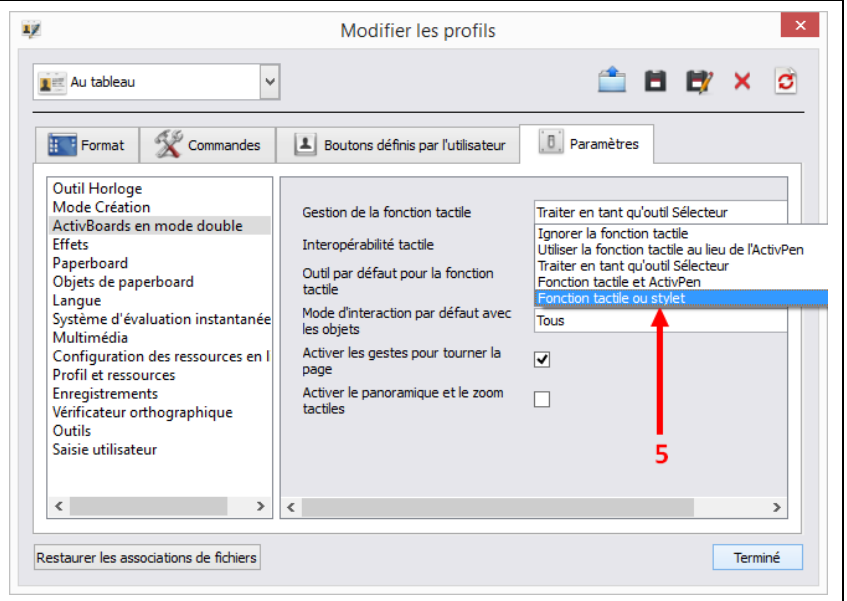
Modifier les profils

Au tableau

Format
Commandes
Boutons définis par l'utilisateur
Paramètres

Outil Horloge
Mode Création
ActivBoards en mode double
Effets
Paperboard
Objets de paperboard
Langue
Système d'évaluation instantanée
Multimédia
Configuration des ressources en l
Profil et ressources
Enregistrements
Vérificateur orthographique
Outils
Saisie utilisateur

Gestion de la fonction tactile
Traiter en tant qu'outil Sélecteur
Interopérabilité tactile
Ignorer la fonction tactile
Utiliser la fonction tactile au lieu de l'ActivPen
Traiter en tant qu'outil Sélecteur
Fonction tactile et ActivPen
Fonction tactile ou stylet
Outil par défaut pour la fonction tactile
Mode d'interaction par défaut avec les objets
Tous
Activer les gestes pour tourner la page
Activer le panoramique et le zoom tactiles

5

Restaurer les associations de fichiers
Terminé